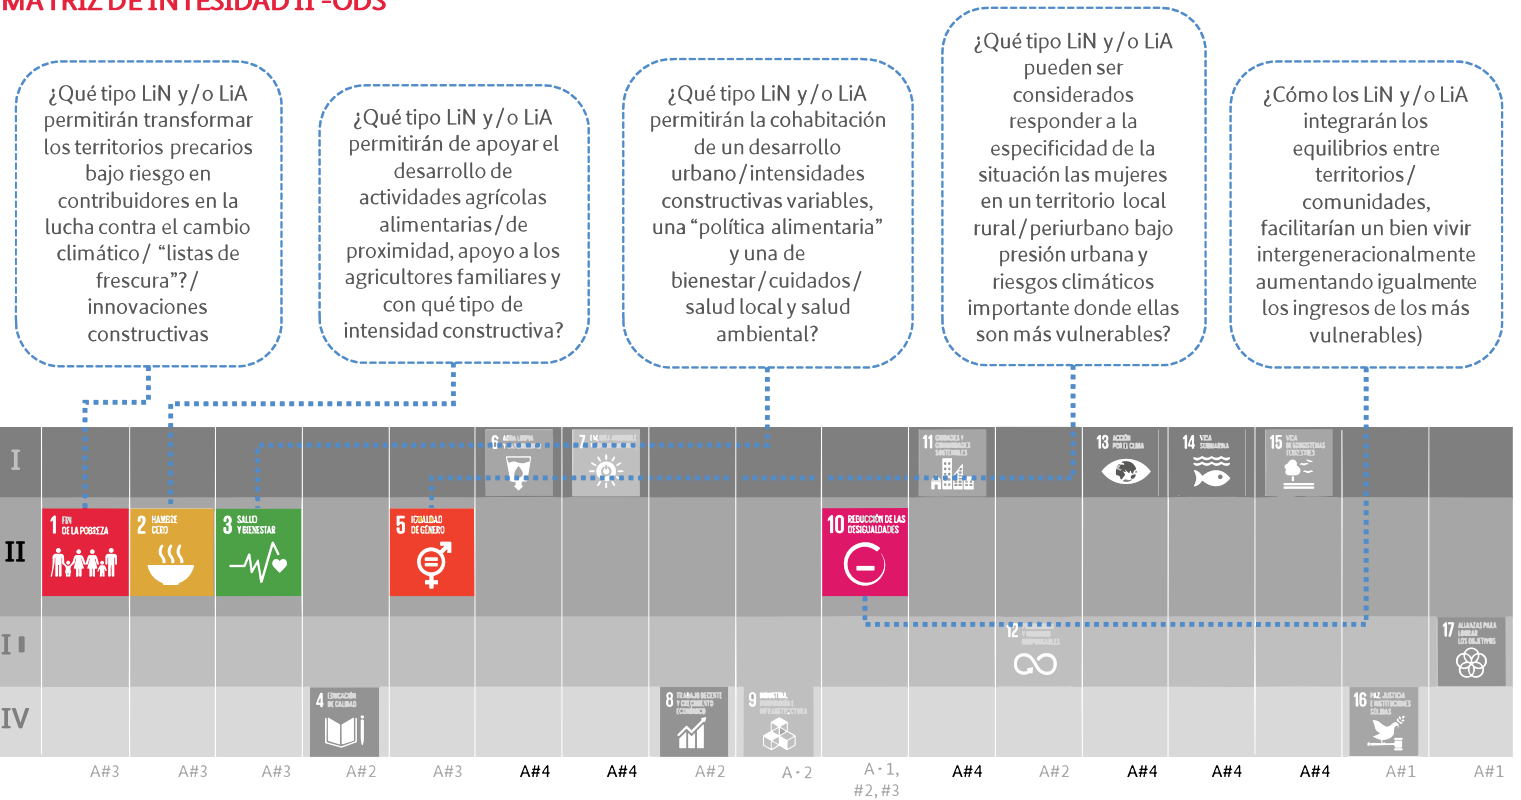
MATRIZ DE INTESIDAD II -ODS

¿Qué tipo LiN y/o LiA permitirán transformar los territorios precarios bajo riesgo en contribuidores en la lucha contra el cambio climático/ "listas de frescura"?/ innovaciones constructivas

¿Qué tipo LiN y/o LiA permitirán de apoyar el desarrollo de actividades agrícolas alimentarias/de proximidad, apoyo a los agricultores familiares y con qué tipo de intensidad constructiva?

¿Qué tipo LiN y/o LiA permitirán la cohabitación de un desarrollo urbano/intensidades constructivas variables, una "política alimentaria" y una de bienestar/cuidados/ salud local y salud ambiental?

¿Qué tipo LiN y/o LiA pueden ser considerados responder a la especificidad de la situación las mujeres en un territorio local rural/periurbano bajo presión urbana y riesgos climáticos importante donde ellas son más vulnerables?

¿Cómo los LiN y/o LiA integrarán los equilibrios entre territorios/ comunidades, facilitarían un bien vivir intergeneracionalmente aumentando igualmente los ingresos de los más vulnerables)

I
II
III
IV

1 FIN DE LA POBREZA
2 HAMBRE CERO
3 SALUD Y BIENESTAR
4 EDUCACIÓN DE CALIDAD
5 IGUALDAD DE GÉNERO
6 AGUA LIMPIA
7 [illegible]
8 TRABAJO DECENTE Y CRECIMIENTO ECONÓMICO
9 INDUSTRIA, INNOVACIÓN E INFRAESTRUCTURA
10 REDUCCIÓN DE LAS DESIGUALDADES
11 CIUDADES Y COMUNIDADES SOSTENIBLES
12 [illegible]
13 ACCIÓN POR EL CLIMA
14 VIDA SUBMARINA
15 VIDA DE ECOSISTEMAS TERRESTRES
16 PAZ, JUSTICIA E INSTITUCIONES SÓLIDAS
17 ALIANZAS PARA LOGRAR LOS OBJETIVOS

A#3 A#3 A#3 A#2 A#3 A#4 A#4 A#2 A - 2 A - 1, #2, #3 A#4 A#2 A#4 A#4 A#4 A#1 A#1